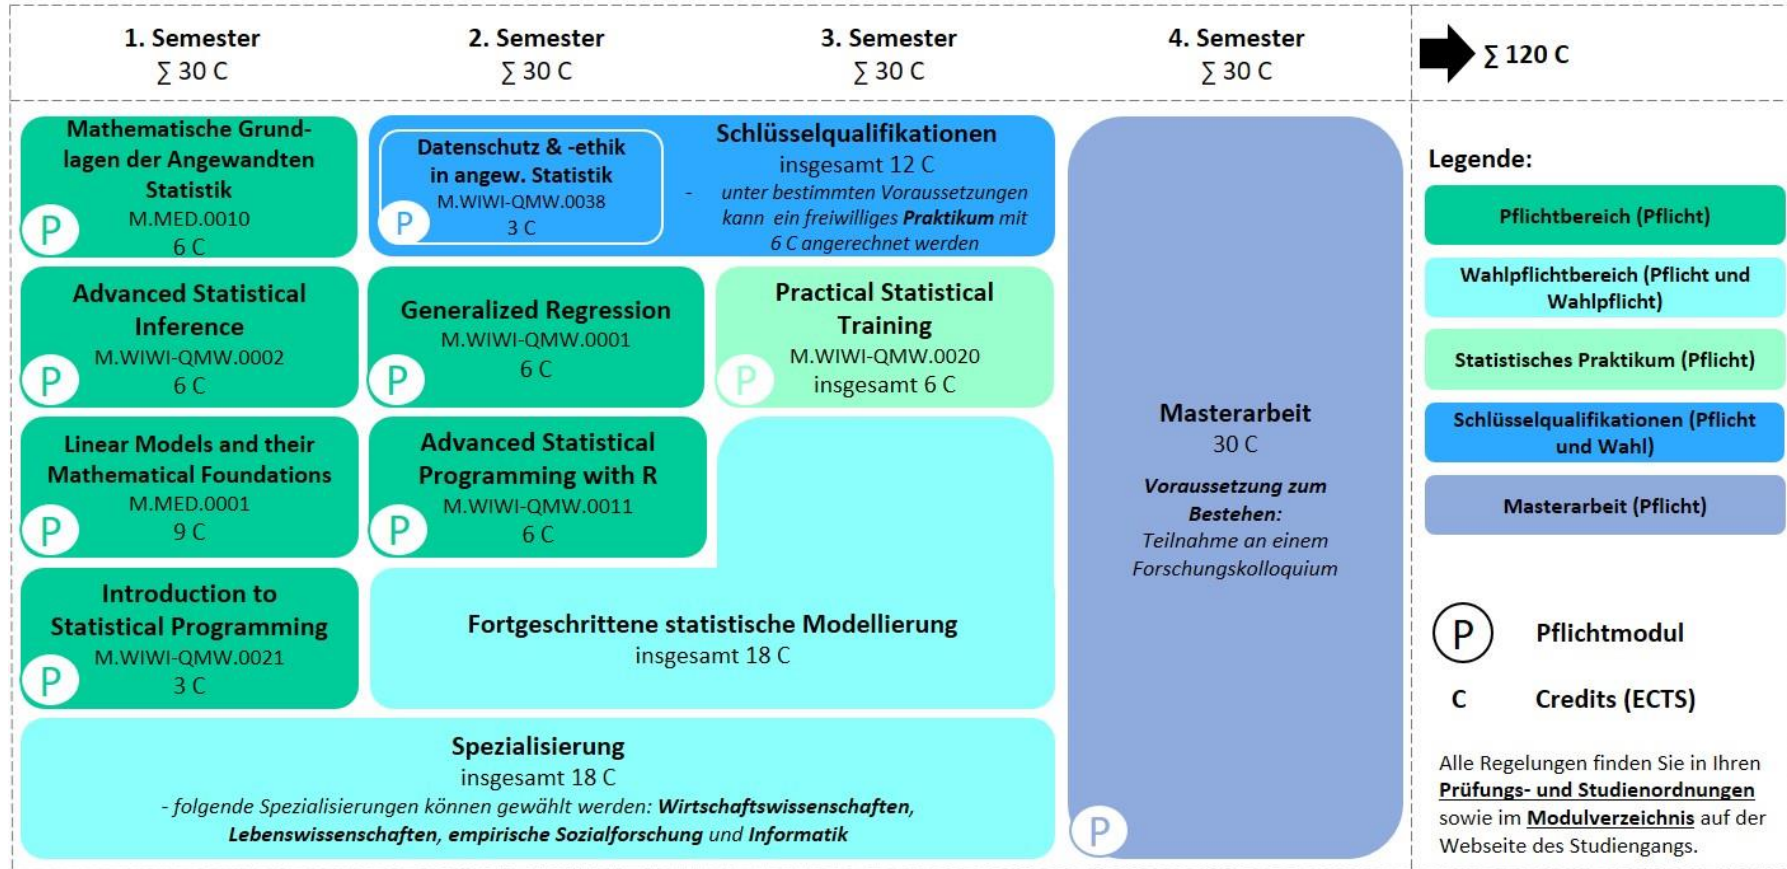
1. Semester
∑ 30 C

2. Semester
∑ 30 C

3. Semester
∑ 30 C

4. Semester
∑ 30 C

∑ 120 C

Mathematische Grundlagen der Angewandten Statistik
M.MED.0010
6 C
P

Datenschutz & -ethik in angew. Statistik
M.WIWI-QMW.0038
3 C
P

Schlüsselqualifikationen
insgesamt 12 C
- unter bestimmten Voraussetzungen kann ein freiwilliges **Praktikum** mit 6 C angerechnet werden

Advanced Statistical Inference
M.WIWI-QMW.0002
6 C
P

Generalized Regression
M.WIWI-QMW.0001
6 C
P

Practical Statistical Training
M.WIWI-QMW.0020
insgesamt 6 C
P

Linear Models and their Mathematical Foundations
M.MED.0001
9 C
P

Advanced Statistical Programming with R
M.WIWI-QMW.0011
6 C
P

Introduction to Statistical Programming
M.WIWI-QMW.0021
3 C
P

Fortgeschrittene statistische Modellierung
insgesamt 18 C

Spezialisierung
insgesamt 18 C
- folgende Spezialisierungen können gewählt werden: **Wirtschaftswissenschaften**, **Lebenswissenschaften**, **empirische Sozialforschung** und **Informatik**

Masterarbeit
30 C
**Voraussetzung zum Bestehen:**
Teilnahme an einem Forschungskolloquium
P

Legende:

Pflichtbereich (Pflicht)

Wahlpflichtbereich (Pflicht und Wahlpflicht)

Statistisches Praktikum (Pflicht)

Schlüsselqualifikationen (Pflicht und Wahl)

Masterarbeit (Pflicht)

P Pflichtmodul

C Credits (ECTS)

Alle Regelungen finden Sie in Ihren Prüfungs- und Studienordnungen sowie im Modulverzeichnis auf der Webseite des Studiengangs.